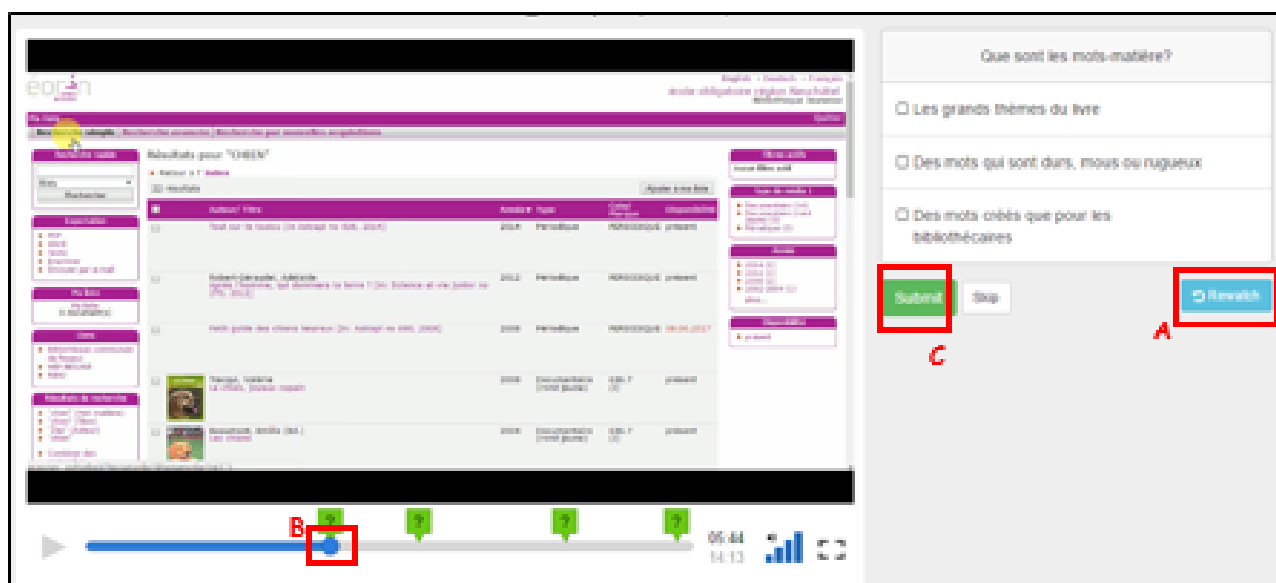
eorén

English · Deutsch · Français
école obligatoire région Neuchâtel
Bibliothèque Numérique

Recherche simple | Recherche avancée | Recherche par nouvelles acquisitions

Résultats pour "CHIEN"

Rechercher

| | Auteur/ Titre | Année | Type | Cote/ Marque | Disponibilité |
|---|---|---|---|---|---|
| | Tout sur le toutou | 2015 | Périodique | PERIODIQUE | présent |
| | Robert-Jacquelet, Adélaïde | 2012 | Périodique | PERIODIQUE | présent |
| | Petit guide des chiens heureux | 2008 | Périodique | PERIODIQUE | 08.06.2017 |
| | Tracqui, Valérie | 2008 | Documentaire | 636.7 | présent |
| | Beaumont, Emilie (Ed.) | 2008 | Documentaire | 636.7 | présent |

Que sont les mots-matière?

☐ Les grands thèmes du livre

☐ Des mots qui sont durs, mous ou rugueux

☐ Des mots créés que pour les bibliothécaires

Submit

Skip

Rewatch

A

C

B

?

?

?

?

05:44
14:13